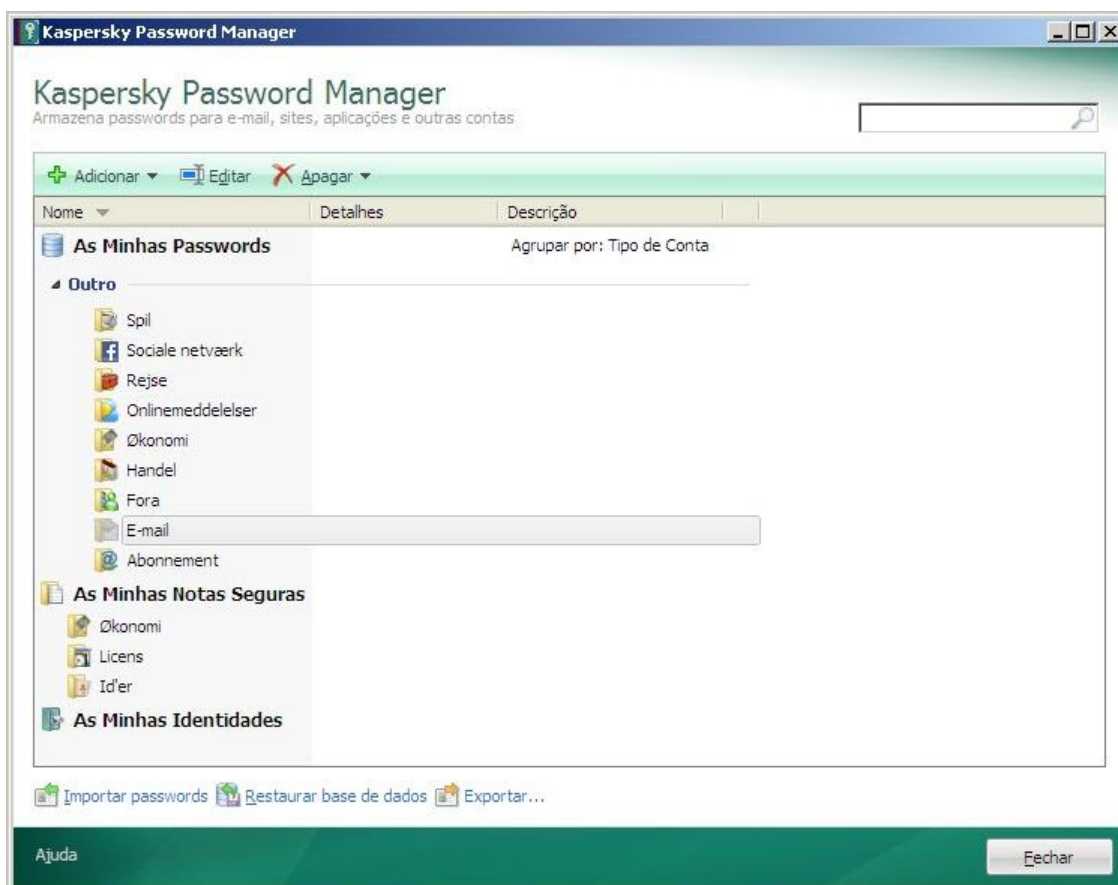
Kaspersky Password Manager

Kaspersky Password Manager
Armazena passwords para e-mail, sites, aplicações e outras contas

Adicionar ▾ Editar Apagar ▾

| Nome | Detalhes | Descrição |
|---|---|---|
| As Minhas Passwords | | Agrupar por: Tipo de Conta |

Outro
Spil
Sociale netværk
Rejse
Onlinemeddelelser
Økonomi
Handel
Fora
E-mail
Abonnement

As Minhas Notas Seguras
Økonomi
Licens
Id'er

As Minhas Identidades

Importar passwords Restaurar base de dados Exportar...

Ajuda

Fechar